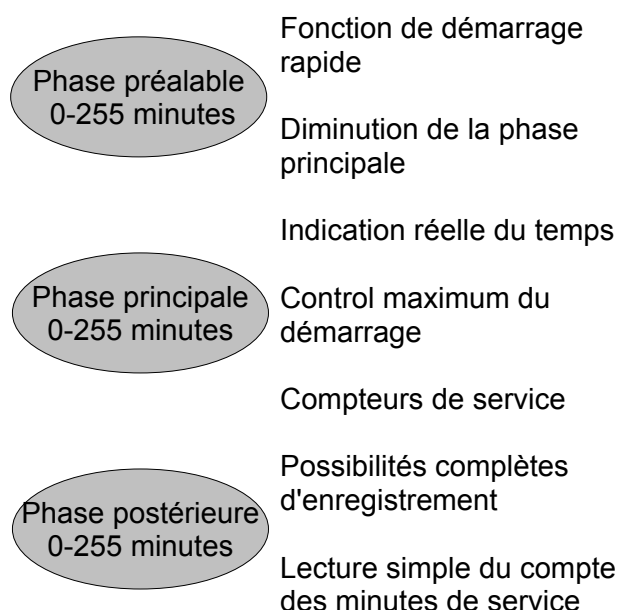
Phase préalable
0-255 minutes

Phase principale
0-255 minutes

Phase postérieure
0-255 minutes

Fonction de démarrage rapide

Diminution de la phase principale

Indication réelle du temps

Control maximum du démarrage

Compteurs de service

Possibilités complètes d'enregistrement

Lecture simple du compte des minutes de service